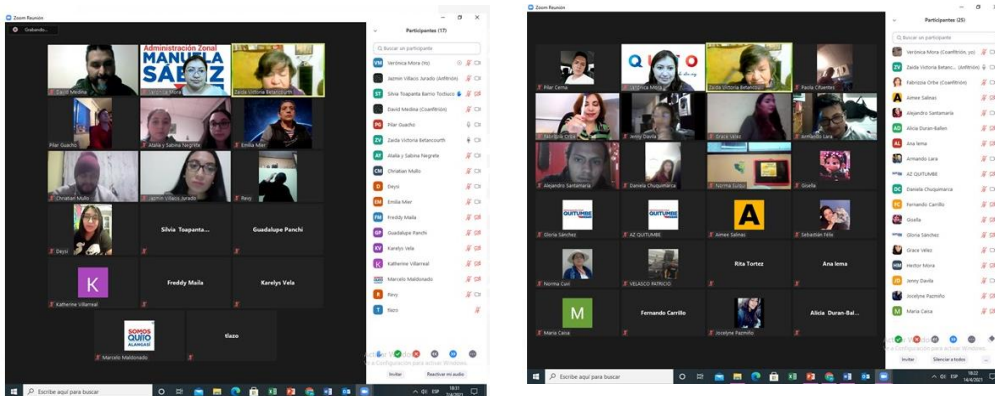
Zoom Reunión

Grabando...

Participantes (17)

Buscar un participante

Administración Zonal MANUELA SAENZ

David Medina
Verónica Mora
Zaida Victoria Betancourth
Pilar Guacho
Alalia y Sabina Negrete
Emilia Mier
Christian Mullo
Jazmin Villacis Jurado
Reiy
Deysi
Silvia Toapanta...
Guadalupe Panchi
Katherine Villarreal
Freddy Maila
Karelys Vela
Marcelo Maldonado
tiazo

SOMOS QUITO ALAMEDA

Verónica Mora (Yo)
Jazmin Villacis Jurado (Anfitrión)
Silvia Toapanta Barrio Tochaco
David Medina (Coanfitrión)
Pilar Guacho
Zaida Victoria Betancourth
Alalia y Sabina Negrete
Christian Mullo
Deysi
Emilia Mier
Freddy Maila
Guadalupe Panchi
Karelys Vela
Katherine Villarreal
Marcelo Maldonado
Reiy
tiazo

Invitar
Reactivar mi audio

Escribe aquí para buscar
ESP 18:31

Zoom Reunión

Participantes (25)

Buscar un participante

QUITO

Pilar Cerna
Verónica Mora
Zaida Victoria Betancourth
Paola Cifuentes
Fabriccia Oribe
Jenny Davila
Grace Velez
Armando Lara
Alejandro Santamaria
Daniela Chuquimarca
Norma Sulca
Gisella
QUITUMBE
Gloria Sánchez
AZ QUITUMBE
Aimee Salinas
Sebastián Félix
Norma Cari
VELASCO PATRICIO
Rita Tortez
Ana lema
María Caiza
Fernando Carrillo
Joselyne Pazmiño
Alicia Duran-Bal...

Verónica Mora (Coanfitrión, yo)
Zaida Victoria Betanc... (Anfitrión)
Fabriccia Oribe (Coanfitrión)
Aimee Salinas
Alejandro Santamaria
Alicia Duran-Ballen
Ana lema
Armando Lara
AZ QUITUMBE
Daniela Chuquimarca
Fernando Carrillo
Gisella
Gloria Sánchez
Grace Velez
Hector Mora
Jenny Davila
Joselyne Pazmiño
Maria Caiza

Invitar
Silenciar a todos

Escribe aquí para buscar
ESP 18:22 14/4/2021